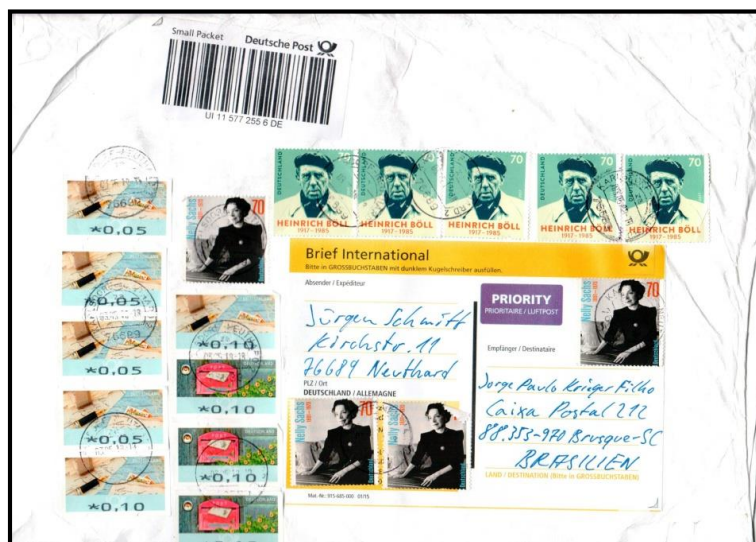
Small Packet
Deutsche Post
UI 11 577 255 6 DE

70
HEINRICH BÖLL
1917 – 1985
DEUTSCHLAND

*0,05
*0,05
*0,05
*0,05
*0,10
*0,10
*0,10
*0,10

Nelly Sachs
70

Brief International
Bitte in GROSSBUCHSTABEN mit dunklem Kugelschreiber ausfüllen.

Absender / Expéditeur
Jürgen Schmitt
Kirchstr. 11
76689 Neuthard
PLZ / Ort
DEUTSCHLAND / ALLEMAGNE

PRIORITY
PRIORITAIRE / LUFTPOST

Empfänger / Destinataire
Jorge Paulo Krieger Filho
Caixa Postal 292
88.353-970 Brusque-SC
BRASILIEN
LAND / DESTINATION (Bitte in GROSSBUCHSTABEN)

Mat.-Nr.: 915-685-000